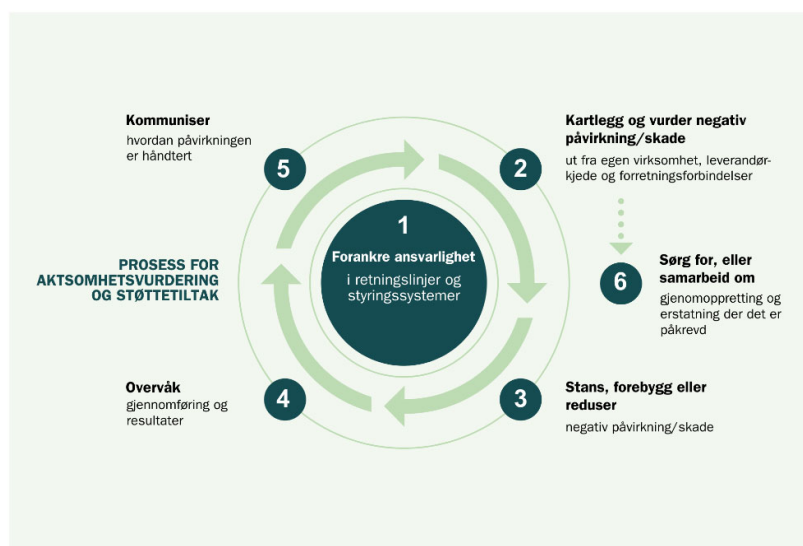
PROSESS FOR AKTSOMHETSVURDERING OG STØTTETILTAK

1
Forankre ansvarlighet
i retningslinjer og styringssystemer

2
Kartlegg og vurder negativ påvirkning/skade
ut fra egen virksomhet, leverandørkjede og forretningsforbindelser

3
Stans, forebygg eller reduser
negativ påvirkning/skade

4
Overvåk
gjennomføring og resultater

5
Kommuniser
hvordan påvirkningen er håndtert

6
Sørg for, eller samarbeid om
gjenomoppretting og erstatning der det er påkrevd